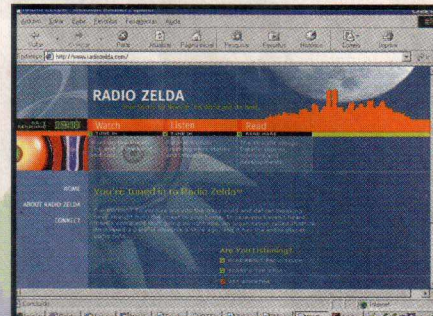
Archivo Edita Veure Favorits Ferramentes Ajuda

Enrere Avança Atura Actualitza Pàgina inicial Cerca Preferits Historial Correu Imprimeix

Adreça http://www.radiozelda.com/

RADIO ZELDA

Watch Listen Read

HOME

ABOUT RADIO ZELDA

CONTACT

You're tuned in to Radio Zelda!

Are You Listening?

Connectat